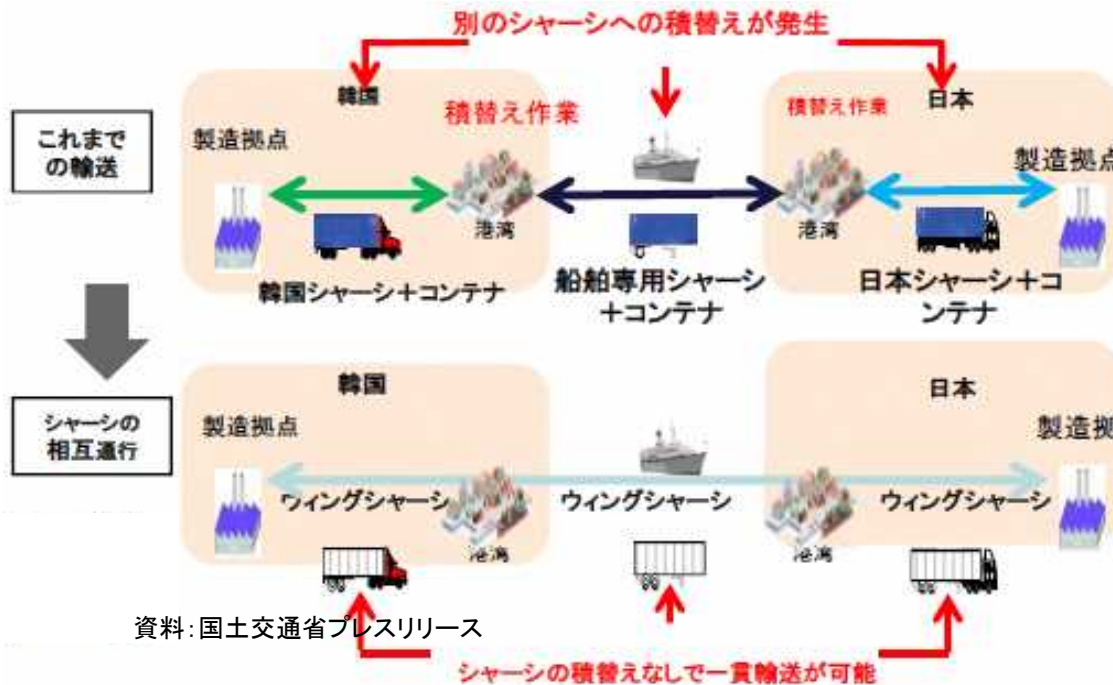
別のシャーシへの積替えが発生

韓国

積替え作業

積替え作業

日本

これまでの輸送

製造拠点

製造拠点

港湾

港湾

韓国シャーシ+コンテナ

船舶専用シャーシ+コンテナ

日本シャーシ+コンテナ

韓国

日本

シャーシの相互通行

製造拠点

製造拠

ウィングシャーシ

ウィングシャーシ

ウィングシャーシ

港湾

港湾

資料:国土交通省プレスリリース

シャーシの積替えなしで一貫輸送が可能